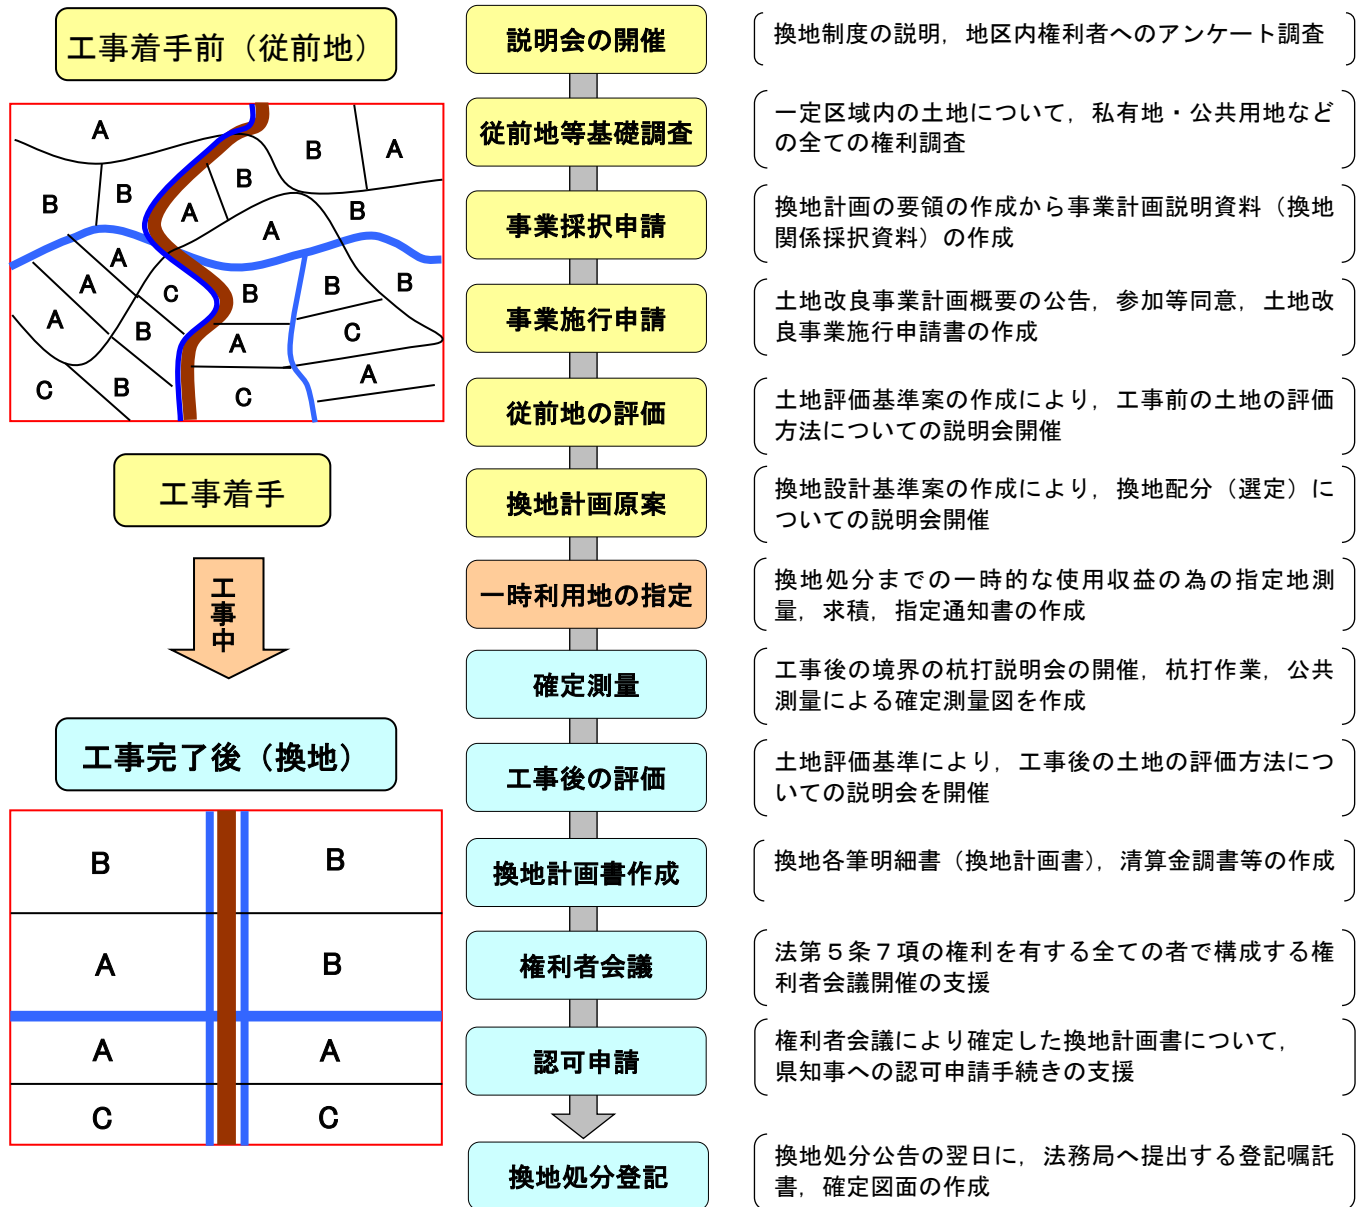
工事着手前（従前地）

A B A B B B A A B A B A A C B B A B C A C B C A

工事着手

工事中

工事完了後（換地）

| B | B |
|---|---|
| A | B |
| A | A |
| C | C |

説明会の開催
換地制度の説明，地区内権利者へのアンケート調査

従前地等基礎調査
一定区域内の土地について，私有地・公共用地などの全ての権利調査

事業採択申請
換地計画の要領の作成から事業計画説明資料（換地関係採択資料）の作成

事業施行申請
土地改良事業計画概要の公告，参加等同意，土地改良事業施行申請書の作成

従前地の評価
土地評価基準案の作成により，工事前の土地の評価方法についての説明会開催

換地計画原案
換地設計基準案の作成により，換地配分（選定）についての説明会開催

一時利用地の指定
換地処分までの一時的な使用収益の為の指定地測量，求積，指定通知書の作成

確定測量
工事後の境界の杭打説明会の開催，杭打作業，公共測量による確定測量図を作成

工事後の評価
土地評価基準により，工事後の土地の評価方法についての説明会を開催

換地計画書作成
換地各筆明細書（換地計画書），清算金調書等の作成

権利者会議
法第５条７項の権利を有する全ての者で構成する権利者会議開催の支援

認可申請
権利者会議により確定した換地計画書について，県知事への認可申請手続きの支援

換地処分登記
換地処分公告の翌日に，法務局へ提出する登記嘱託書，確定図面の作成